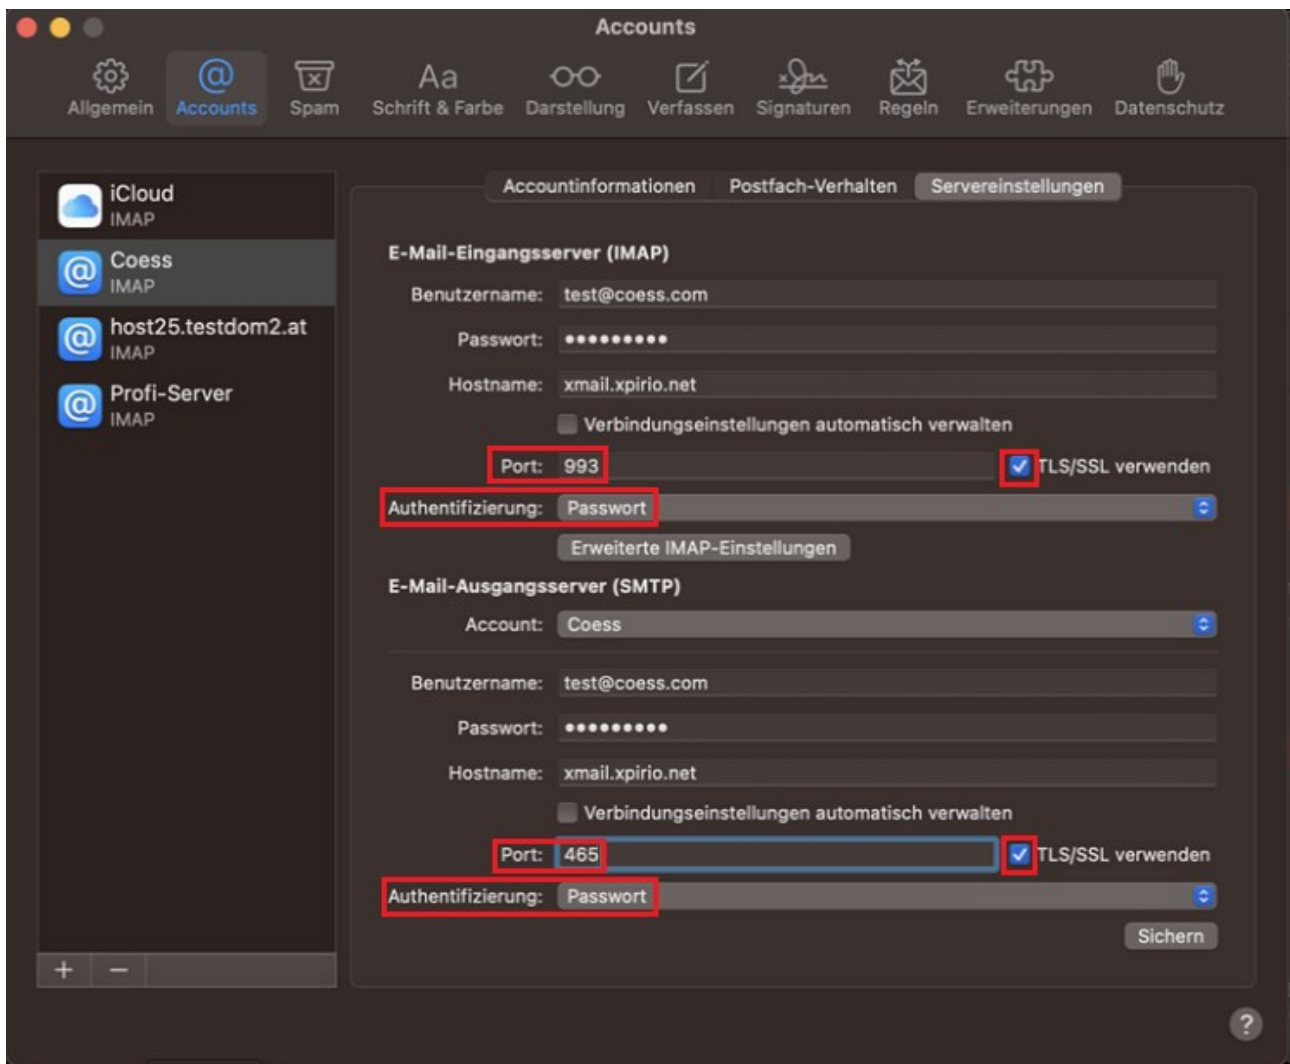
Accounts

Allgemein Accounts Spam Schrift & Farbe Darstellung Verfassen Signaturen Regeln Erweiterungen Datenschutz

iCloud
IMAP
Coess
IMAP
host25.testdom2.at
IMAP
Profi-Server
IMAP

+ −

Accountinformationen Postfach-Verhalten Servereinstellungen

E-Mail-Eingangsserver (IMAP)

Benutzername: test@coess.com

Passwort: ••••••••••

Hostname: xmail.xpirio.net

Verbindungseinstellungen automatisch verwalten

Port: 993 TLS/SSL verwenden

Authentifizierung: Passwort

Erweiterte IMAP-Einstellungen

E-Mail-Ausgangsserver (SMTP)

Account: Coess

Benutzername: test@coess.com

Passwort: ••••••••••

Hostname: xmail.xpirio.net

Verbindungseinstellungen automatisch verwalten

Port: 465 TLS/SSL verwenden

Authentifizierung: Passwort

Sichern

?